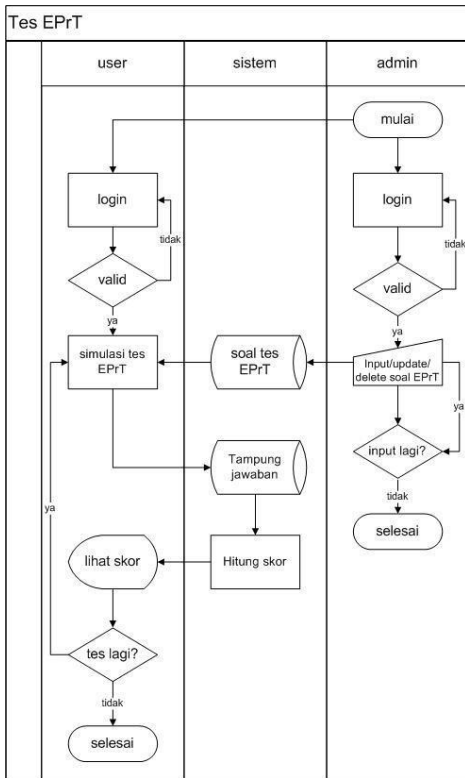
Tes EPrT

user

sistem

admin

mulai

login

tidak

valid

ya

login

tidak

valid

ya

simulasi tes EPrT

soal tes EPrT

Input/update/ delete soal EPrT

ya

input lagi?

tidak

selesai

Tampung jawaban

Hitung skor

lihat skor

ya

tes lagi?

tidak

selesai